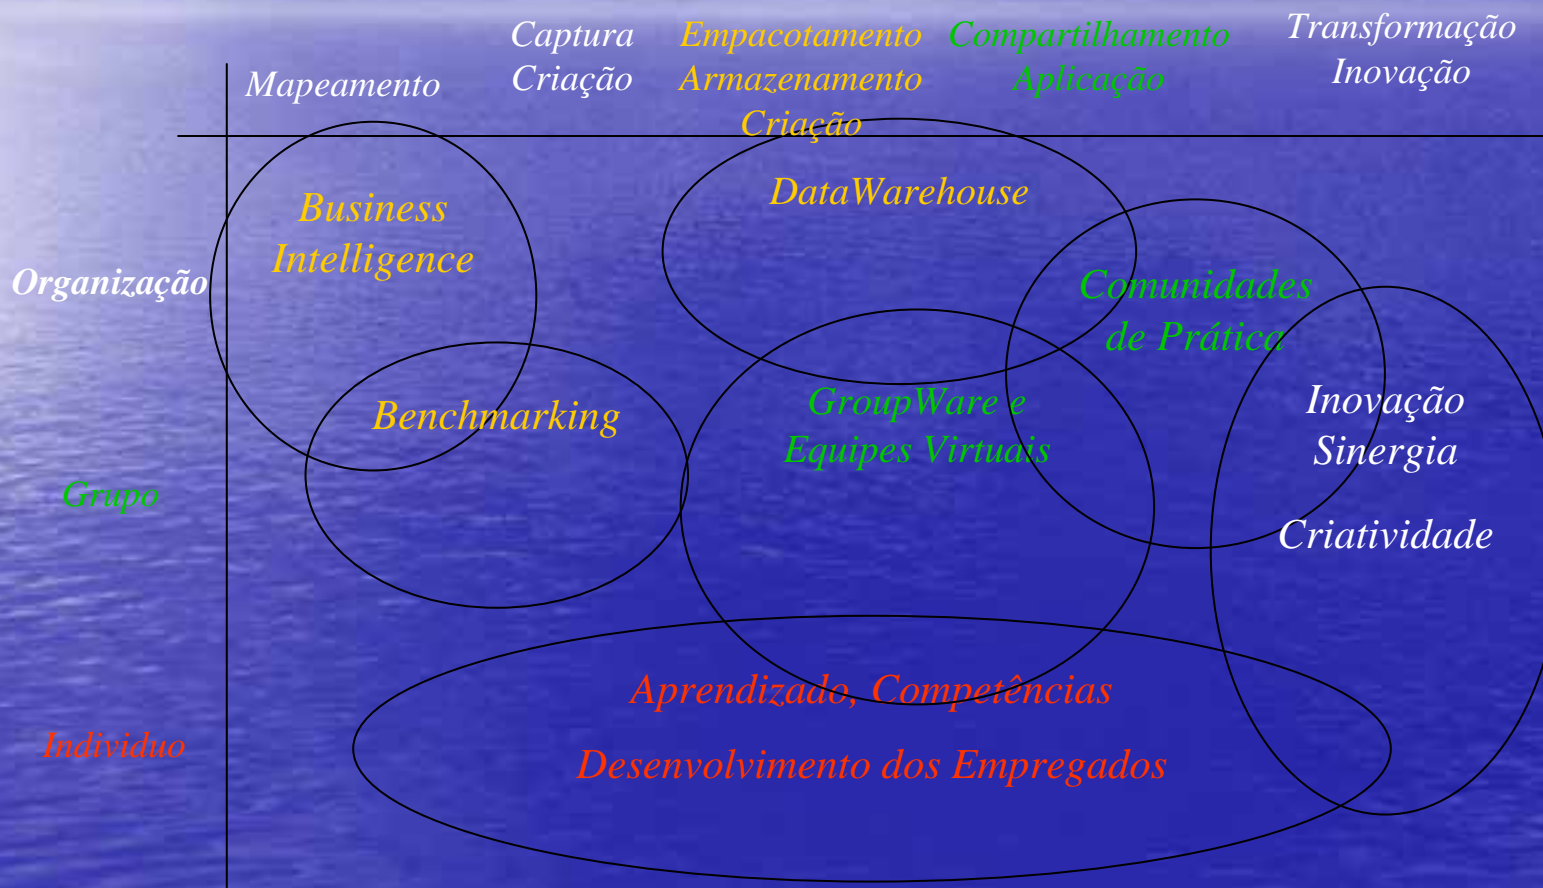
Mapeamento

Captura
Criação

Empacotamento
Armazenamento
Criação

Compartilhamento
Aplicação

Transformação
Inovação

Organização

Grupo

Individuo

Business
Intelligence

DataWarehouse

Comunidades
de Prática

Benchmarking

GroupWare e
Equipes Virtuais

Inovação
Sinergia

Criatividade

Aprendizado, Competências

Desenvolvimento dos Empregados